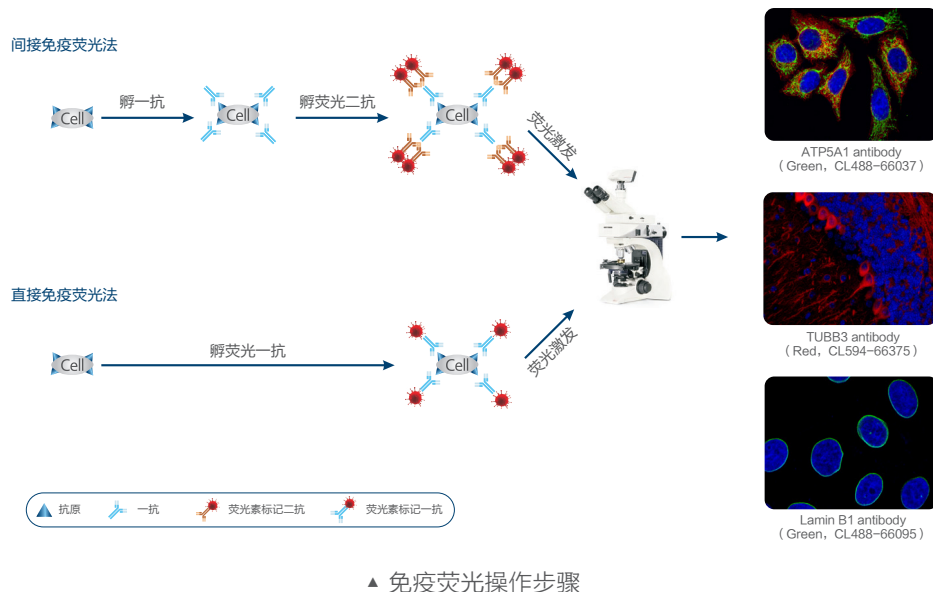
间接免疫荧光法

Cell

孵一抗

Cell

孵荧光二抗

Cell

荧光激发

直接免疫荧光法

Cell

孵荧光一抗

Cell

荧光激发

ATP5A1 antibody
（Green，CL488-66037）

TUBB3 antibody
（Red，CL594-66375）

Lamin B1 antibody
（Green，CL488-66095）

抗原 一抗 荧光素标记二抗 荧光素标记一抗

▲ 免疫荧光操作步骤